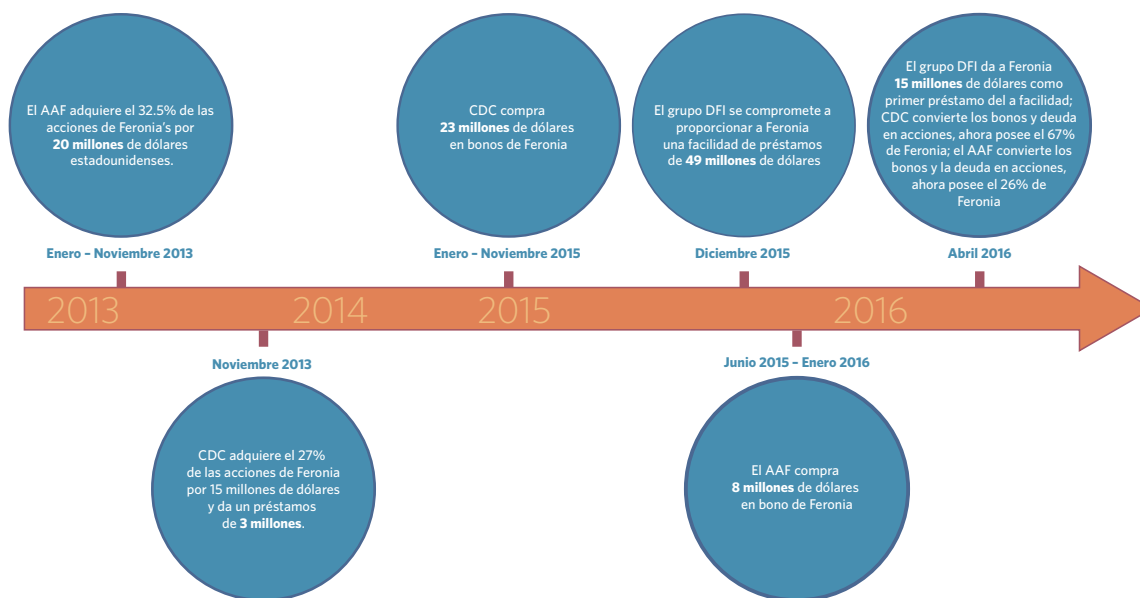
El AAF adquiere el 32.5% de las acciones de Feronia's por **20 millones** de dólares estadounidenses.

Enero – Noviembre 2013

CDC compra **23 millones** de dólares en bonos de Feronia

Enero – Noviembre 2015

El grupo DFI se compromete a proporcionar a Feronia una facilidad de préstamos de **49 millones** de dólares

Diciembre 2015

El grupo DFI da a Feronia **15 millones** de dólares como primer préstamo del a facilidad; CDC convierte los bonos y deuda en acciones, ahora posee el 67% de Feronia; el AAF convierte los bonos y la deuda en acciones, ahora posee el 26% de Feronia

Abril 2016

2013 2014 2015 2016

Noviembre 2013

CDC adquiere el 27% de las acciones de Feronia por 15 millones de dólares y da un préstamos de **3 millones**.

Junio 2015 – Enero 2016

El AAF compra **8 millones** de dólares en bono de Feronia